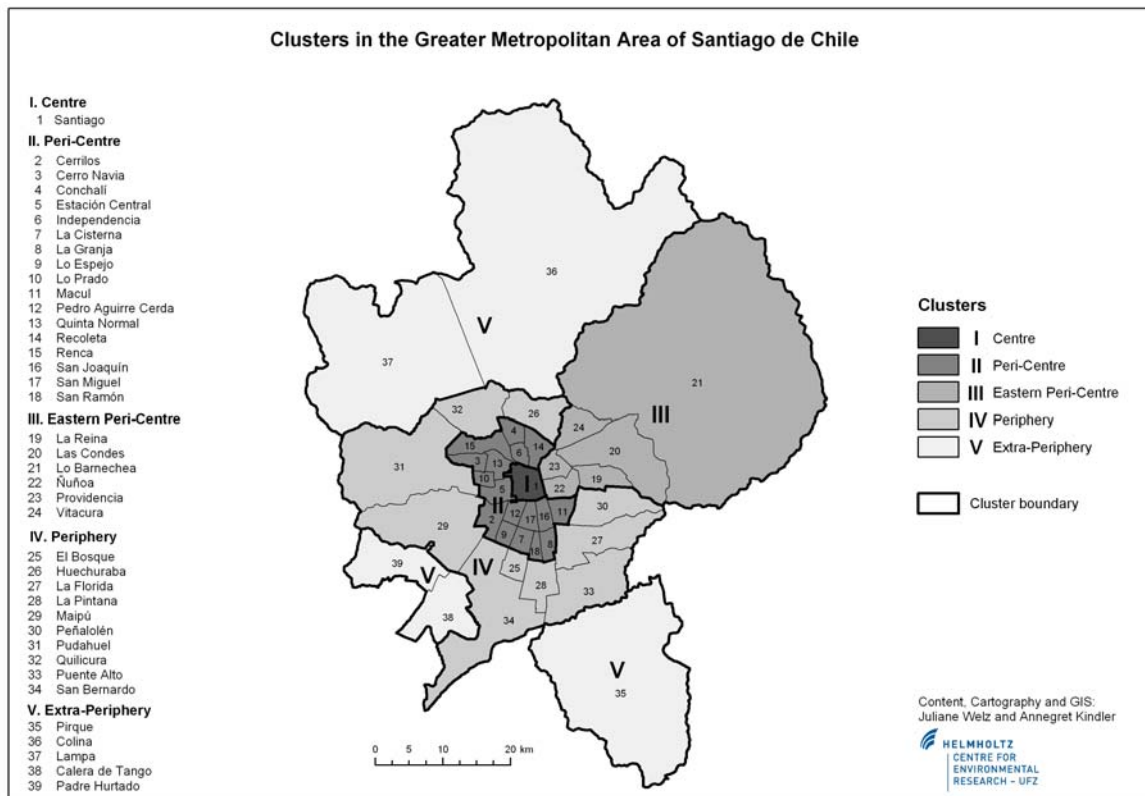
Clusters in the Greater Metropolitan Area of Santiago de Chile

I. Centre
1 Santiago
II. Peri-Centre
2 Cerrilos
3 Cerro Navia
4 Conchalí
5 Estación Central
6 Independencia
7 La Cisterna
8 La Granja
9 Lo Espejo
10 Lo Prado
11 Macul
12 Pedro Aguirre Cerda
13 Quinta Normal
14 Recoleta
15 Renca
16 San Joaquín
17 San Miguel
18 San Ramón
III. Eastern Peri-Centre
19 La Reina
20 Las Condes
21 Lo Barnechea
22 Ñuñoa
23 Providencia
24 Vitacura
IV. Periphery
25 El Bosque
26 Huechuraba
27 La Florida
28 La Pintana
29 Maipú
30 Peñalolén
31 Pudahuel
32 Quilicura
33 Puente Alto
34 San Bernardo
V. Extra-Periphery
35 Pirque
36 Colina
37 Lampa
38 Calera de Tango
39 Padre Hurtado

36
V
37
21
III
32
26
4
14
24
15
6
20
3
13
23
31
10
I
1
22
19
5
II
2
12
16
11
30
17
29
9
7
18
8
27
39
V
IV
25
28
33
38
34
V
35

Clusters
I Centre
II Peri-Centre
III Eastern Peri-Centre
IV Periphery
V Extra-Periphery

Cluster boundary

0 5 10 20 km

Content, Cartography and GIS:
Juliane Welz and Annegret Kindler

HELMHOLTZ
CENTRE FOR
ENVIRONMENTAL
RESEARCH – UFZ